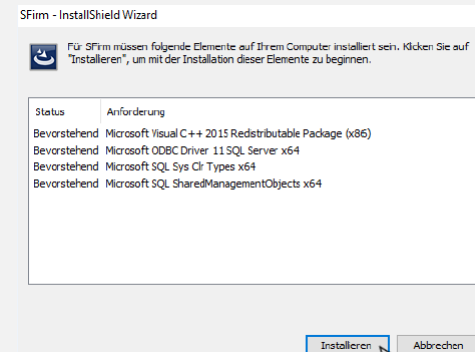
SFirm - InstallShield Wizard

Für SFirm müssen folgende Elemente auf Ihrem Computer installiert sein. Klicken Sie auf "Installieren", um mit der Installation dieser Elemente zu beginnen.

| Status | Anforderung |
|---|---|
| Bevorstehend | Microsoft Visual C++ 2015 Redstributable Package (x86) |
| Bevorstehend | Microsoft ODBC Driver 11 SQL Server x64 |
| Bevorstehend | Microsoft SQL Sys Clr Types x64 |
| Bevorstehend | Microsoft SQL SharedManagementObjects x64 |

Installieren
Abbrechen